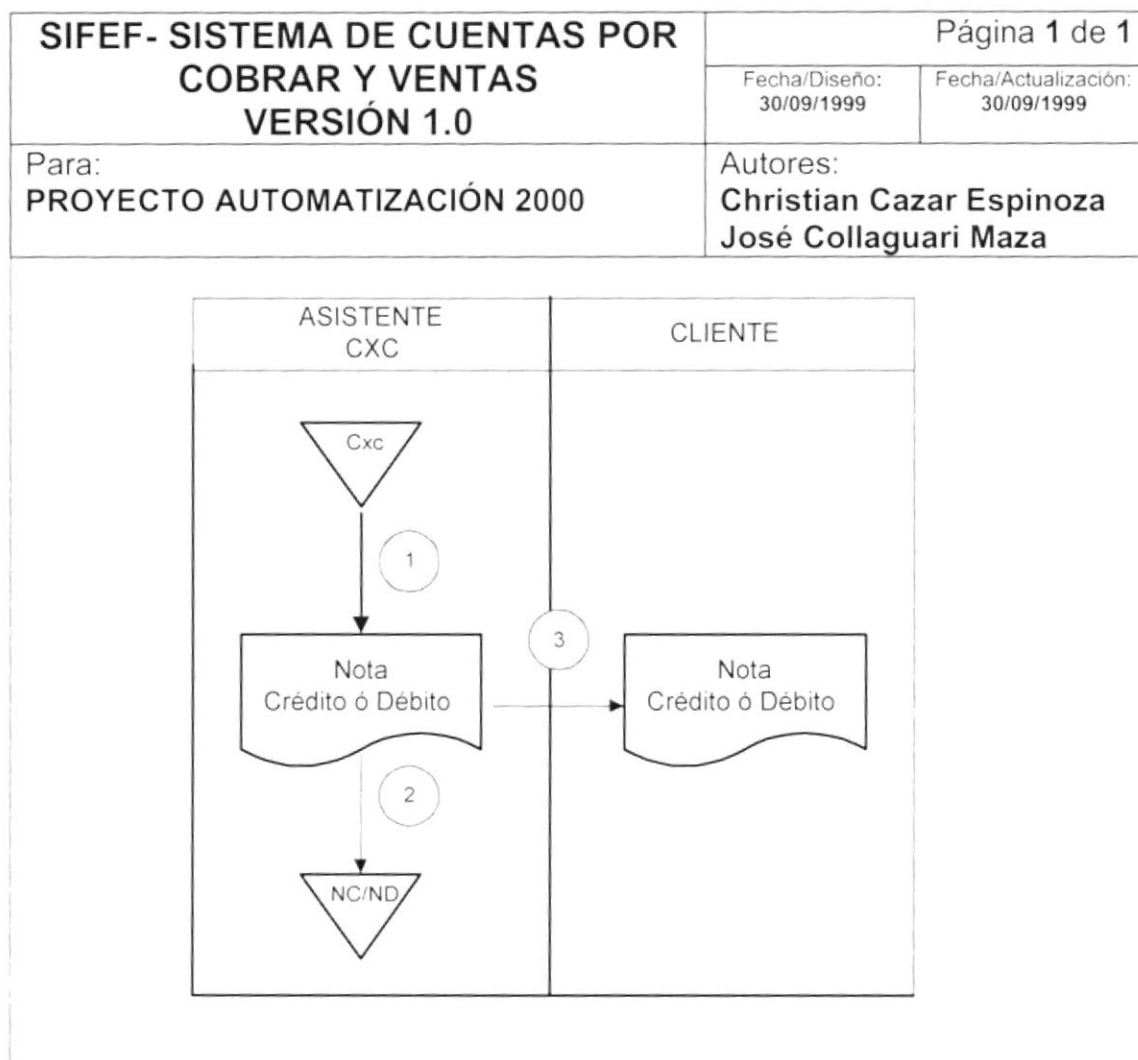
SIFEF- SISTEMA DE CUENTAS POR COBRAR Y VENTAS VERSIÓN 1.0

Página 1 de 1

Fecha/Diseño: 30/09/1999

Fecha/Actualización: 30/09/1999

Para:
PROYECTO AUTOMATIZACIÓN 2000

Autores:
Christian Cazar Espinoza
José Collaguari Maza

ASISTENTE CXC

CLIENTE

Cxc

1

Nota Crédito ó Débito

3

Nota Crédito ó Débito

2

NC/ND